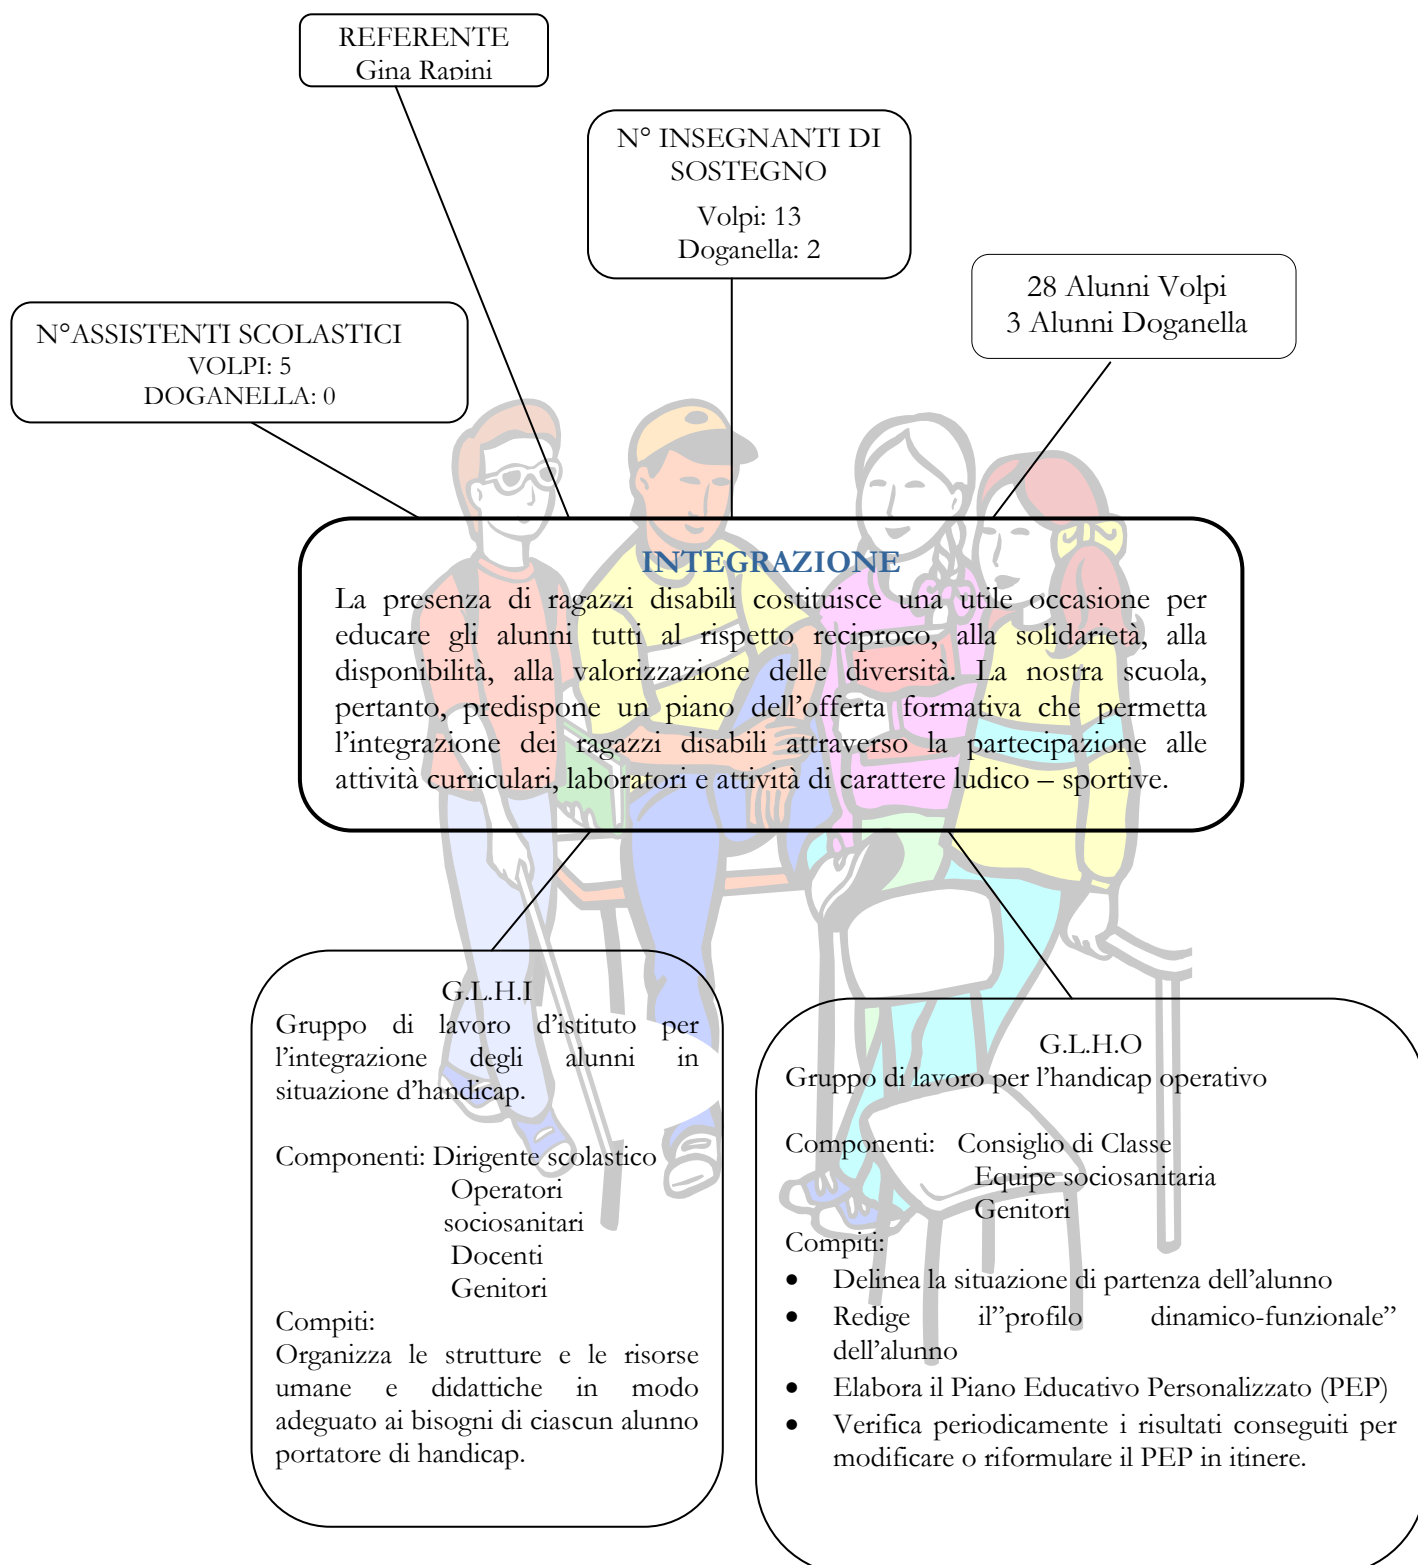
REFERENTE
Gina Rapini

N° INSEGNANTI DI SOSTEGNO
Volpi: 13
Doganella: 2

28 Alunni Volpi
3 Alunni Doganella

N°ASSISTENTI SCOLASTICI
VOLPI: 5
DOGANELLA: 0

INTEGRAZIONE
La presenza di ragazzi disabili costituisce una utile occasione per educare gli alunni tutti al rispetto reciproco, alla solidarietà, alla disponibilità, alla valorizzazione delle diversità. La nostra scuola, pertanto, predispone un piano dell'offerta formativa che permetta l'integrazione dei ragazzi disabili attraverso la partecipazione alle attività curriculari, laboratori e attività di carattere ludico – sportive.

G.L.H.I
Gruppo di lavoro d'istituto per l'integrazione degli alunni in situazione d'handicap.

Componenti: Dirigente scolastico
Operatori sociosanitari
Docenti
Genitori
Compiti:
Organizza le strutture e le risorse umane e didattiche in modo adeguato ai bisogni di ciascun alunno portatore di handicap.

G.L.H.O
Gruppo di lavoro per l'handicap operativo

Componenti: Consiglio di Classe
Equipe sociosanitaria
Genitori
Compiti:
- Delinea la situazione di partenza dell'alunno
- Redige il"profilo dinamico-funzionale" dell'alunno
- Elabora il Piano Educativo Personalizzato (PEP)
- Verifica periodicamente i risultati conseguiti per modificare o riformulare il PEP in itinere.